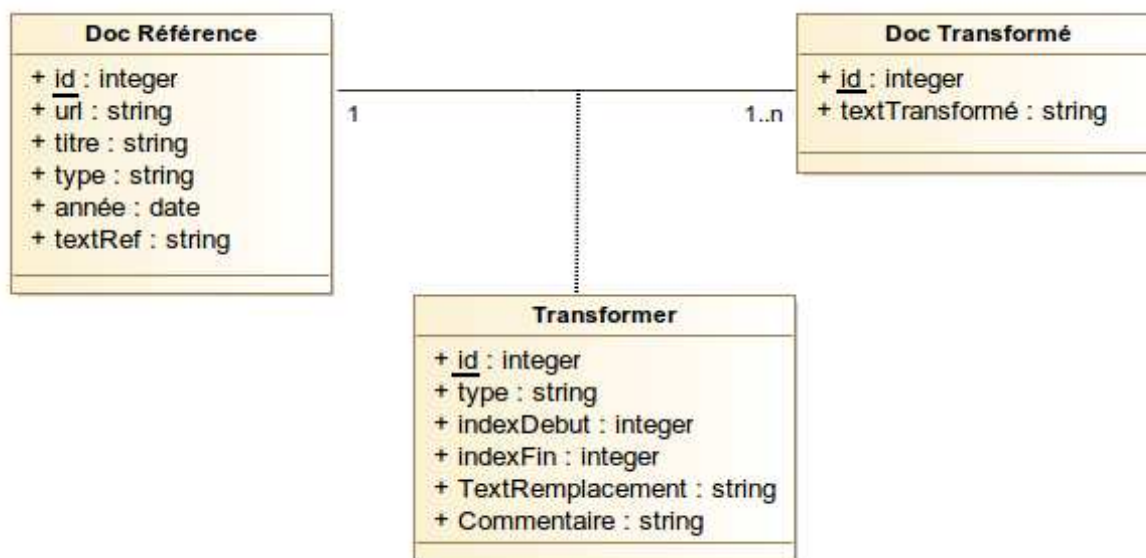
Doc Référence

+ id : integer
+ url : string
+ titre : string
+ type : string
+ année : date
+ textRef : string

1

1..n

Doc Transformé

+ id : integer
+ textTransformé : string

Transformer

+ id : integer
+ type : string
+ indexDebut : integer
+ indexFin : integer
+ TextRemplacement : string
+ Commentaire : string